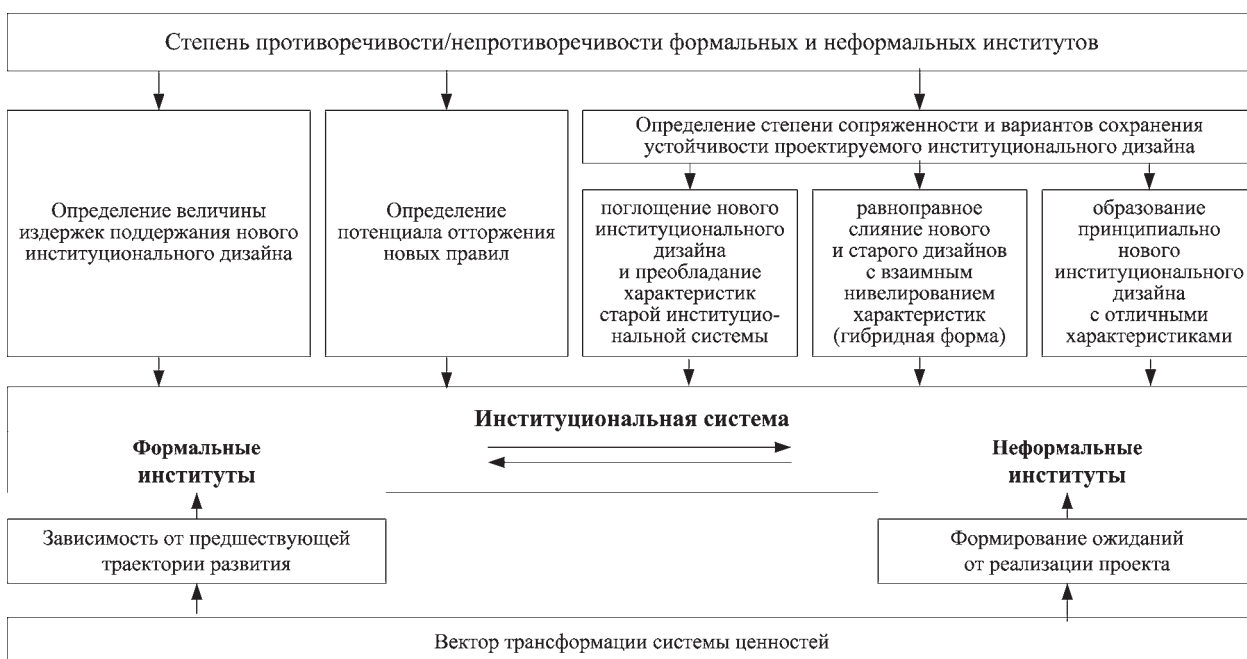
Степень противоречивости/непротиворечивости формальных и неформальных институтов

Определение величины издержек поддержания нового институционального дизайна

Определение потенциала отторжения новых правил

Определение степени сопряженности и вариантов сохранения устойчивости проектируемого институционального дизайна

поглощение нового институционального дизайна и преобладание характеристик старой институциональной системы

равноправное слияние нового и старого дизайнов с взаимным нивелированием характеристик (гибридная форма)

образование принципиально нового институционального дизайна с отличными характеристиками

Институциональная система

Формальные институты

Неформальные институты

Зависимость от предшествующей траектории развития

Формирование ожиданий от реализации проекта

Вектор трансформации системы ценностей